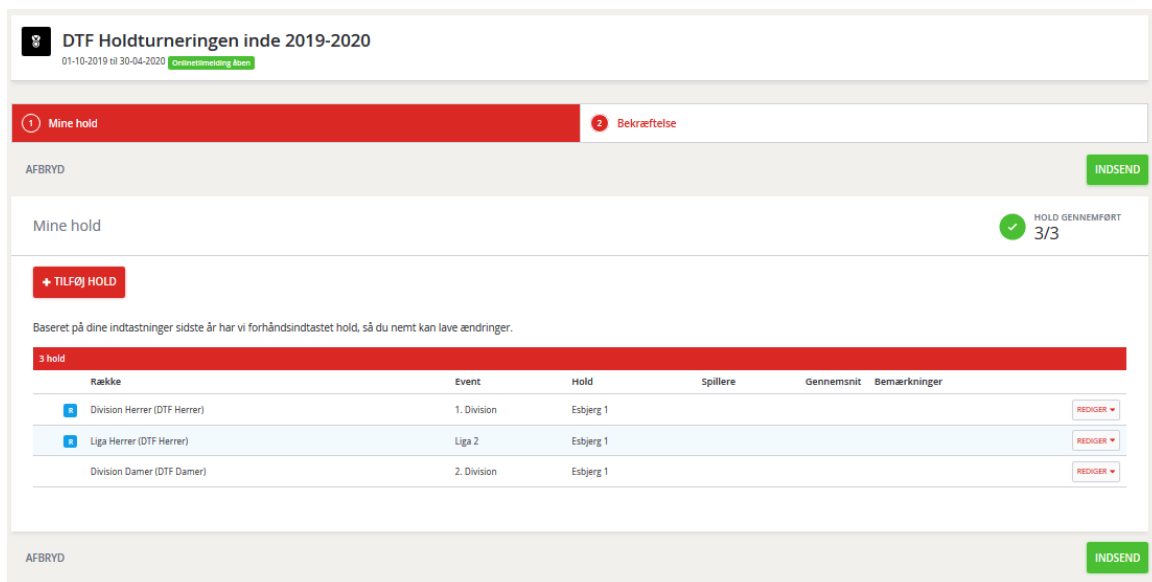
DTF Holdturneringen inde 2019-2020
01-10-2019 til 30-04-2020 Onlinetilmelding åben

1 Mine hold
2 Bekræftelse

AFBRYD
INDSEND

Mine hold
HOLD GENNEMFØRT
3/3

+ TILFØJ HOLD

Baseret på dine indtastninger sidste år har vi forhåndsindtastet hold, så du nemt kan lave ændringer.

3 hold

| | Række | Event | Hold | Spillere | Gennemsnit | Bemærkninger | |
|---|---|---|---|---|---|---|---|
| R | Division Herrer (DTF Herrer) | 1. Division | Esbjerg 1 | | | | REDIGER |
| R | Liga Herrer (DTF Herrer) | Liga 2 | Esbjerg 1 | | | | REDIGER |
| | Division Damer (DTF Damer) | 2. Division | Esbjerg 1 | | | | REDIGER |

AFBRYD
INDSEND